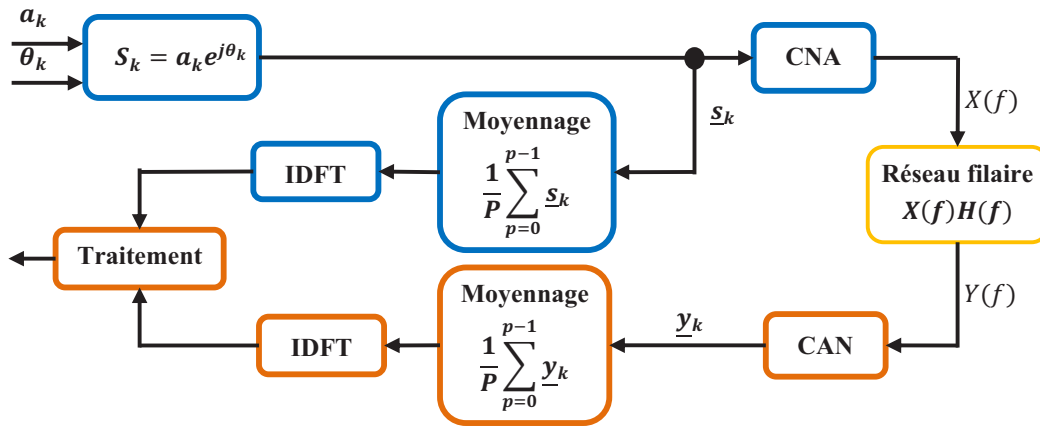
$a_k$

$\theta_k$

$S_k = a_k e^{j\theta_k}$

CNA

$X(f)$

$\underline{s}_k$

Moyennage

$\frac{1}{P}\sum_{p=0}^{p-1} \underline{s}_k$

IDFT

Réseau filaire

$X(f)H(f)$

Traitement

$Y(f)$

Moyennage

$\frac{1}{P}\sum_{p=0}^{p-1} \underline{y}_k$

$\underline{y}_k$

IDFT

CAN